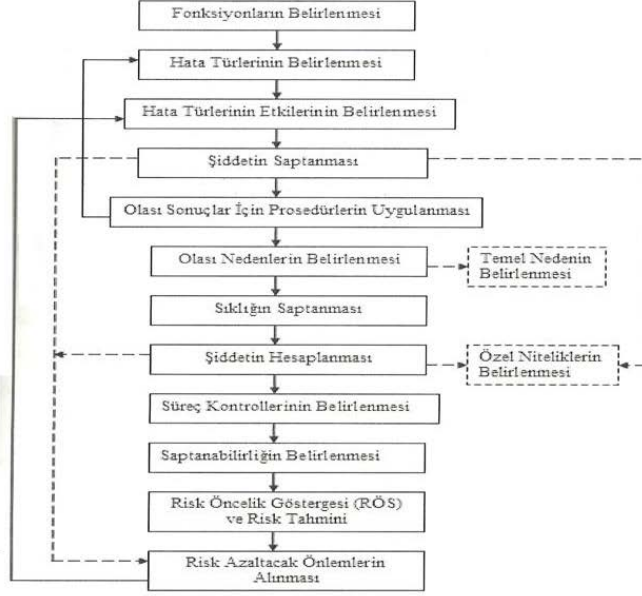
Fonksiyonların Belirlenmesi

Hata Türlerinin Belirlenmesi

Hata Türlerinin Etkilerinin Belirlenmesi

Şiddetin Saptanması

Olası Sonuçlar İçin Prosedürlerin Uygulanması

Olası Nedenlerin Belirlenmesi

Temel Nedenin Belirlenmesi

Sıklığın Saptanması

Şiddetin Hesaplanması

Özel Niteliklerin Belirlenmesi

Süreç Kontrollerinin Belirlenmesi

Saptanabilirliğin Belirlenmesi

Risk Öncelik Göstergesi (RÖS) ve Risk Tahmini

Risk Azaltacak Önlemlerin Alınması